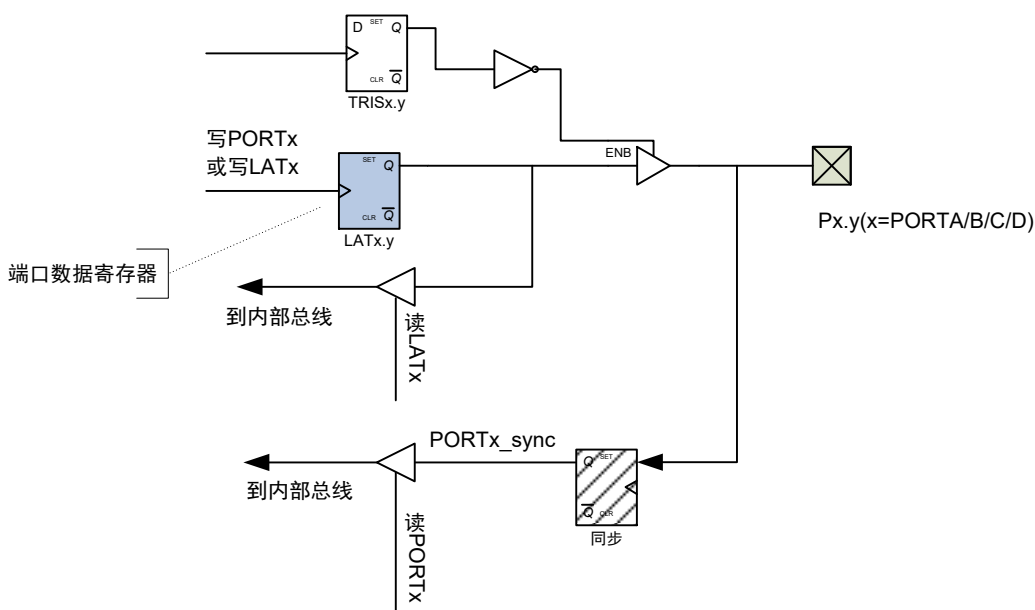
D SET Q
CLR $\overline{Q}$
TRISx.y

写PORTx
或写LATx

SET Q
CLR $\overline{Q}$
LATx.y

ENB

Px.y(x=PORTA/B/C/D)

端口数据寄存器

到内部总线

读LATx

PORTx_sync

Q SET
$\overline{Q}$ CLR
同步

到内部总线

读PORTx